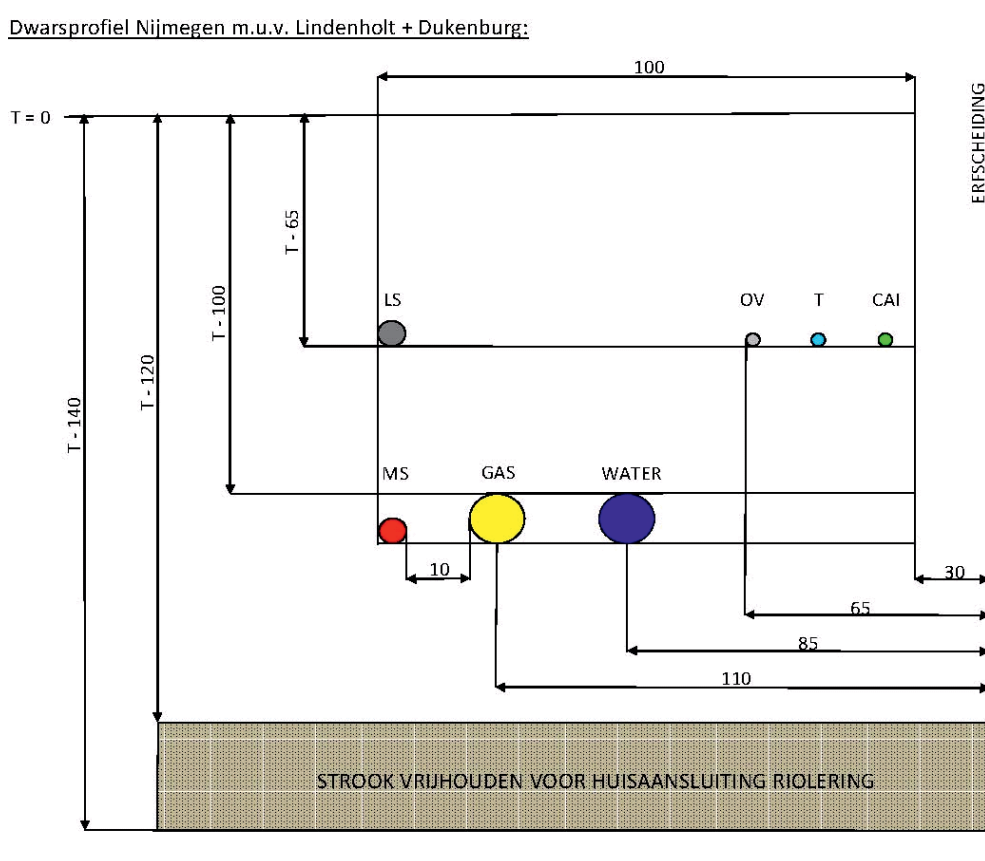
Dwarsprofiel Nijmegen m.u.v. Lindenholt + Dukenburg:

100

T = 0

ERFSCHEIDING

T - 65

T - 100

T - 120

T - 140

LS

OV

T

CAI

MS

GAS

WATER

10

30

65

85

110

STROOK VRIJHOUDEN VOOR HUISAANSLUITING RIOLERING